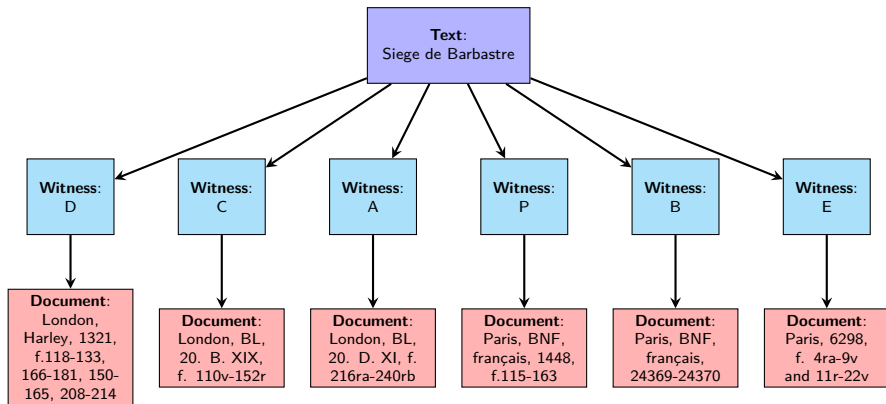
Text: Siege de Barbastre

Witness: D

Witness: C

Witness: A

Witness: P

Witness: B

Witness: E

Document: London, Harley, 1321, f.118-133, 166-181, 150-165, 208-214

Document: London, BL, 20. B. XIX, f. 110v-152r

Document: London, BL, 20. D. XI, f. 216ra-240rb

Document: Paris, BNF, français, 1448, f.115-163

Document: Paris, BNF, français, 24369-24370

Document: Paris, 6298, f. 4ra-9v and 11r-22v